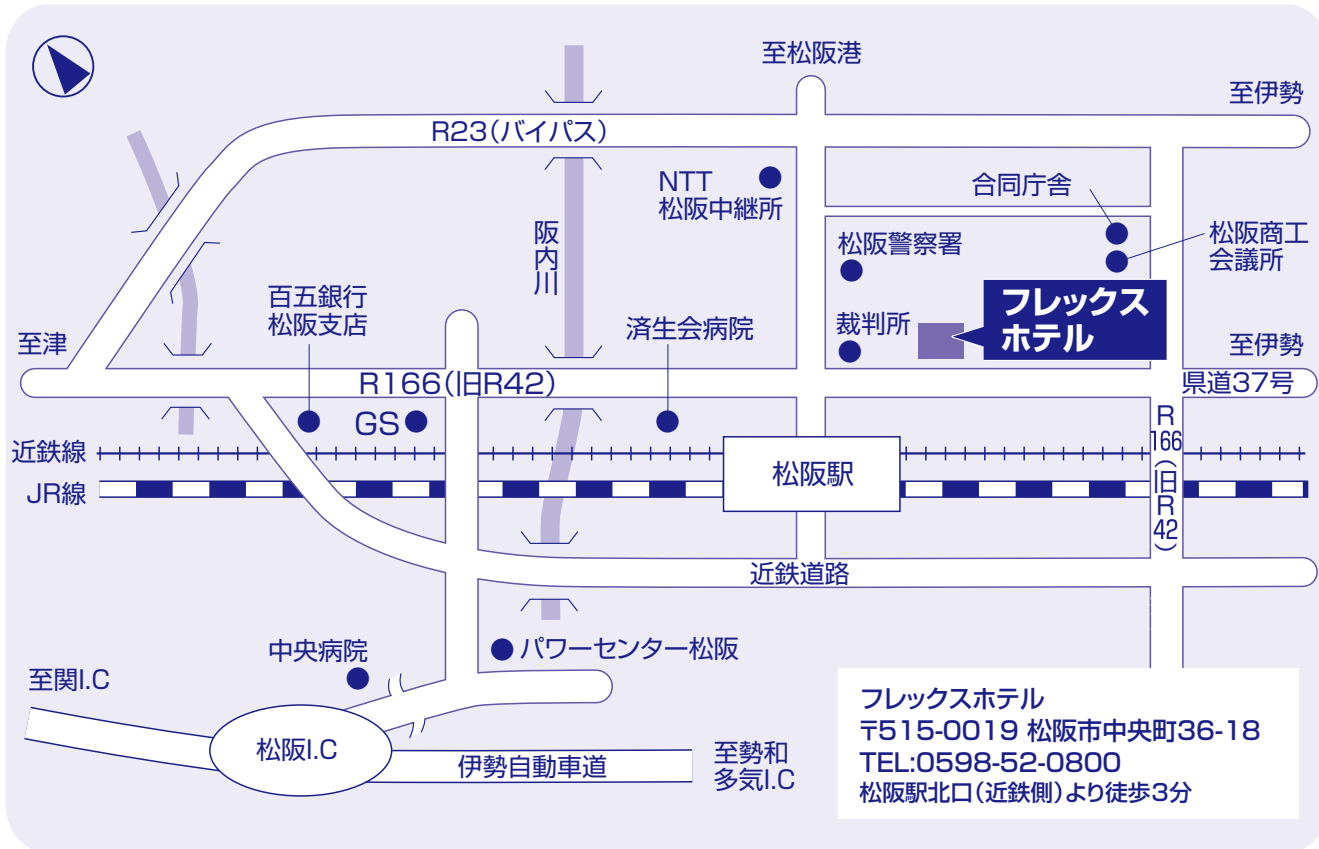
至松阪港

至伊勢

R23(バイパス)

NTT
松阪中継所

合同庁舎

阪内川

松阪警察署

松阪商工会議所

百五銀行
松阪支店

フレックスホテル

至津

済生会病院

裁判所

至伊勢

R166(旧R42)

県道37号

GS

R166(旧R42)

近鉄線

松阪駅

JR線

近鉄道路

中央病院

パワーセンター松阪

至関I.C

松阪I.C

伊勢自動車道

至勢和多気I.C

フレックスホテル
〒515-0019 松阪市中央町36-18
TEL:0598-52-0800
松阪駅北口(近鉄側)より徒歩3分